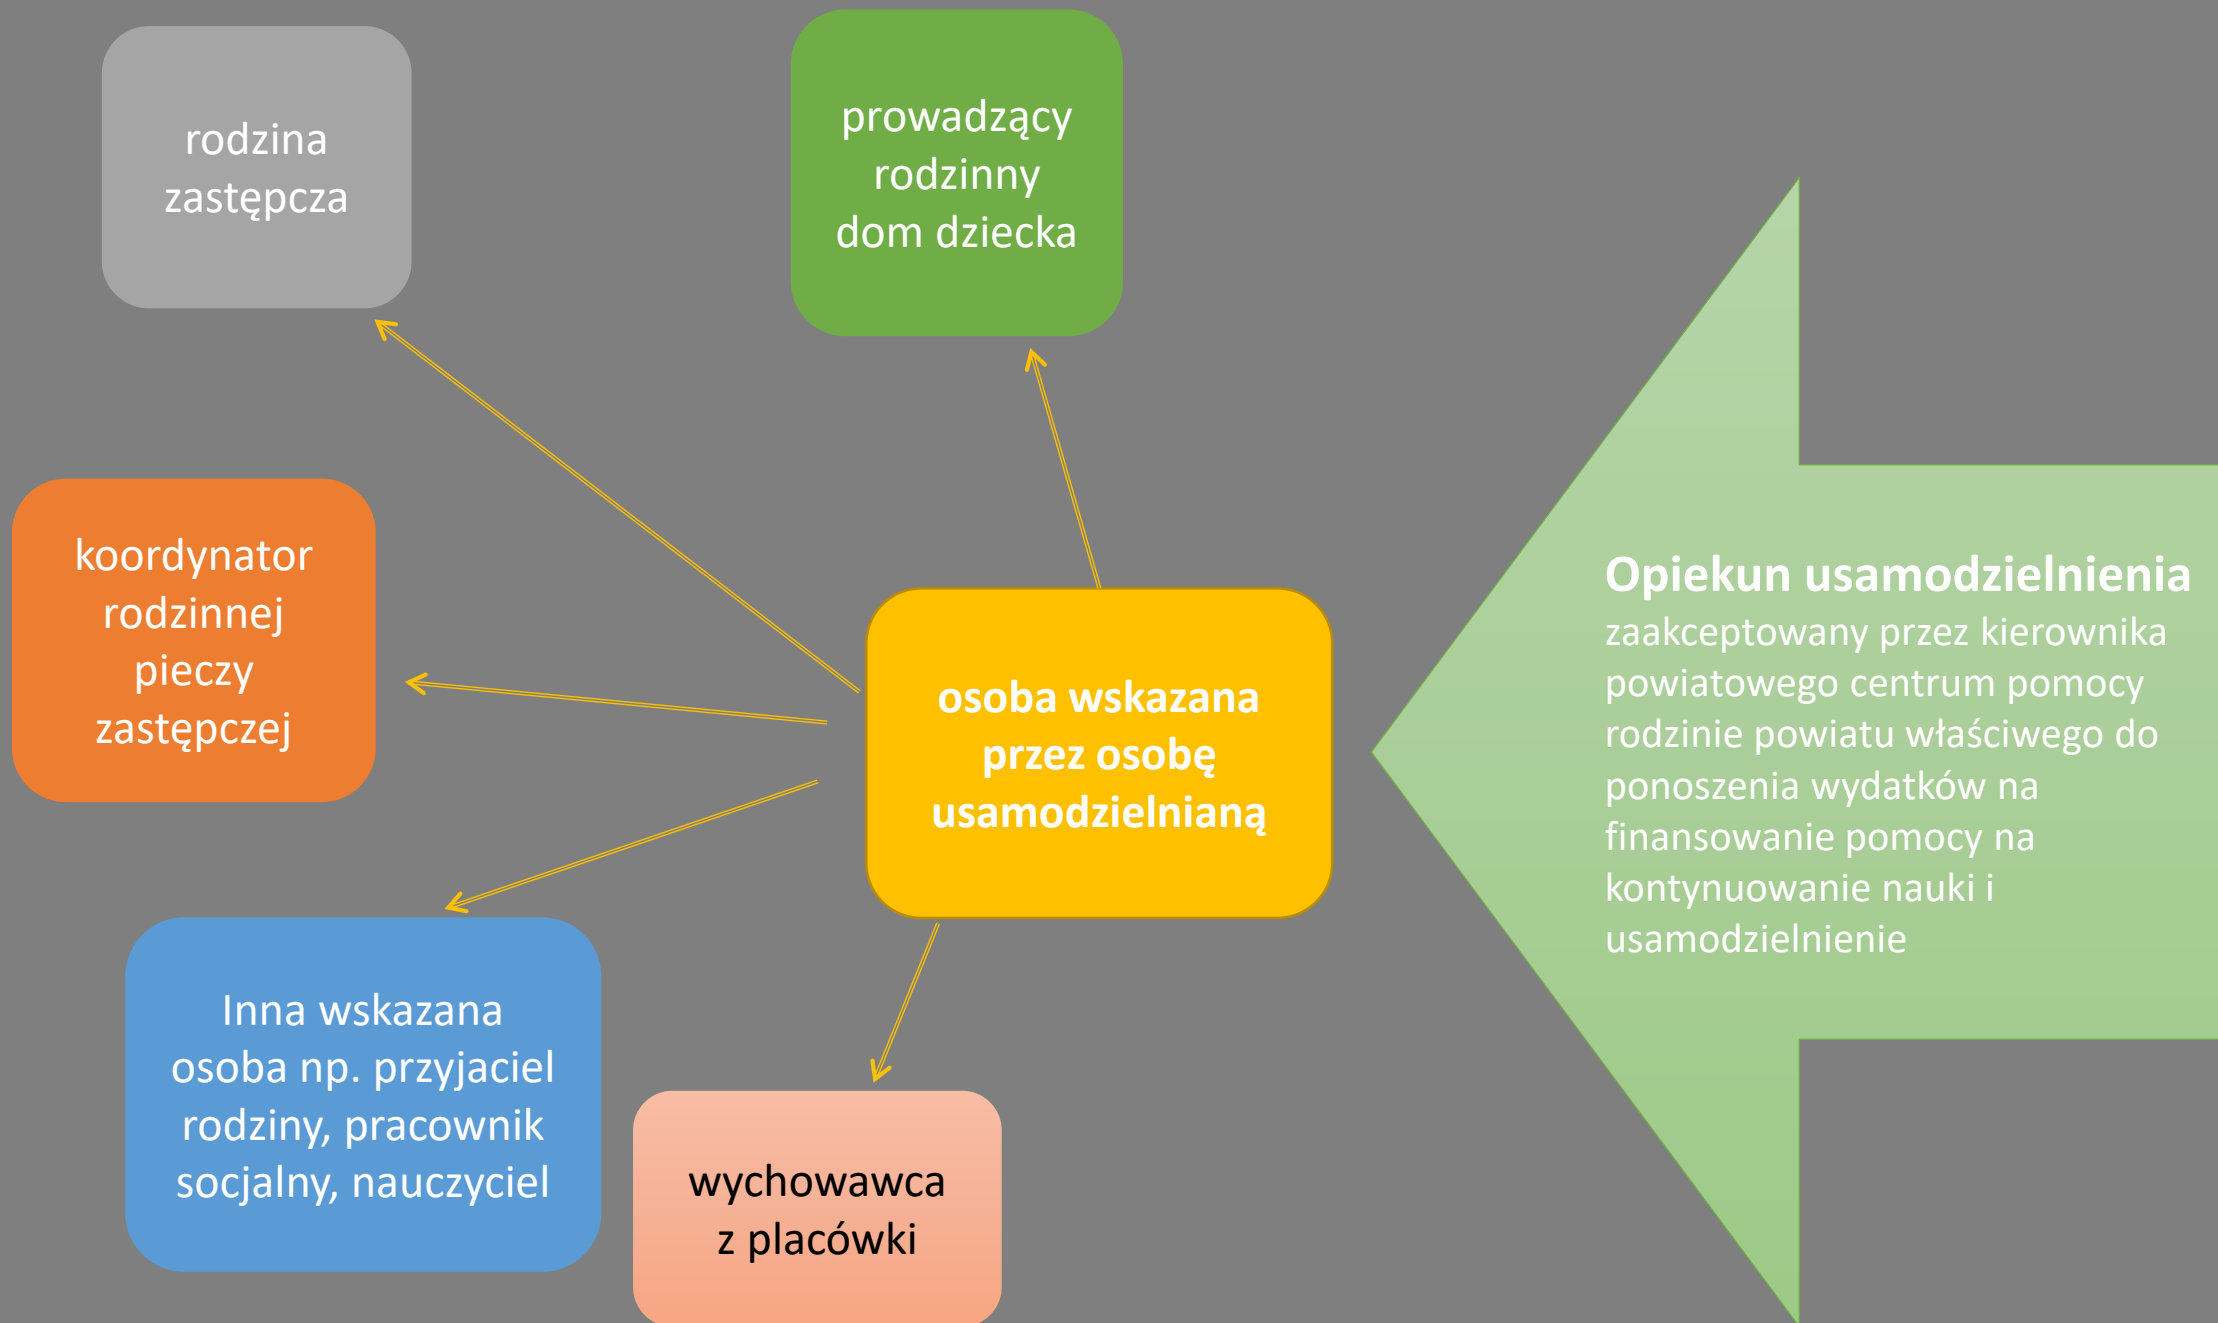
rodzina zastępcza

prowadzący rodzinny dom dziecka

koordynator rodzinnej pieczy zastępczej

osoba wskazana przez osobę usamodzielnianą

Opiekun usamodzielnienia
zaakceptowany przez kierownika powiatowego centrum pomocy rodzinie powiatu właściwego do ponoszenia wydatków na finansowanie pomocy na kontynuowanie nauki i usamodzielnienie

Inna wskazana osoba np. przyjaciel rodziny, pracownik socjalny, nauczyciel

wychowawca z placówki